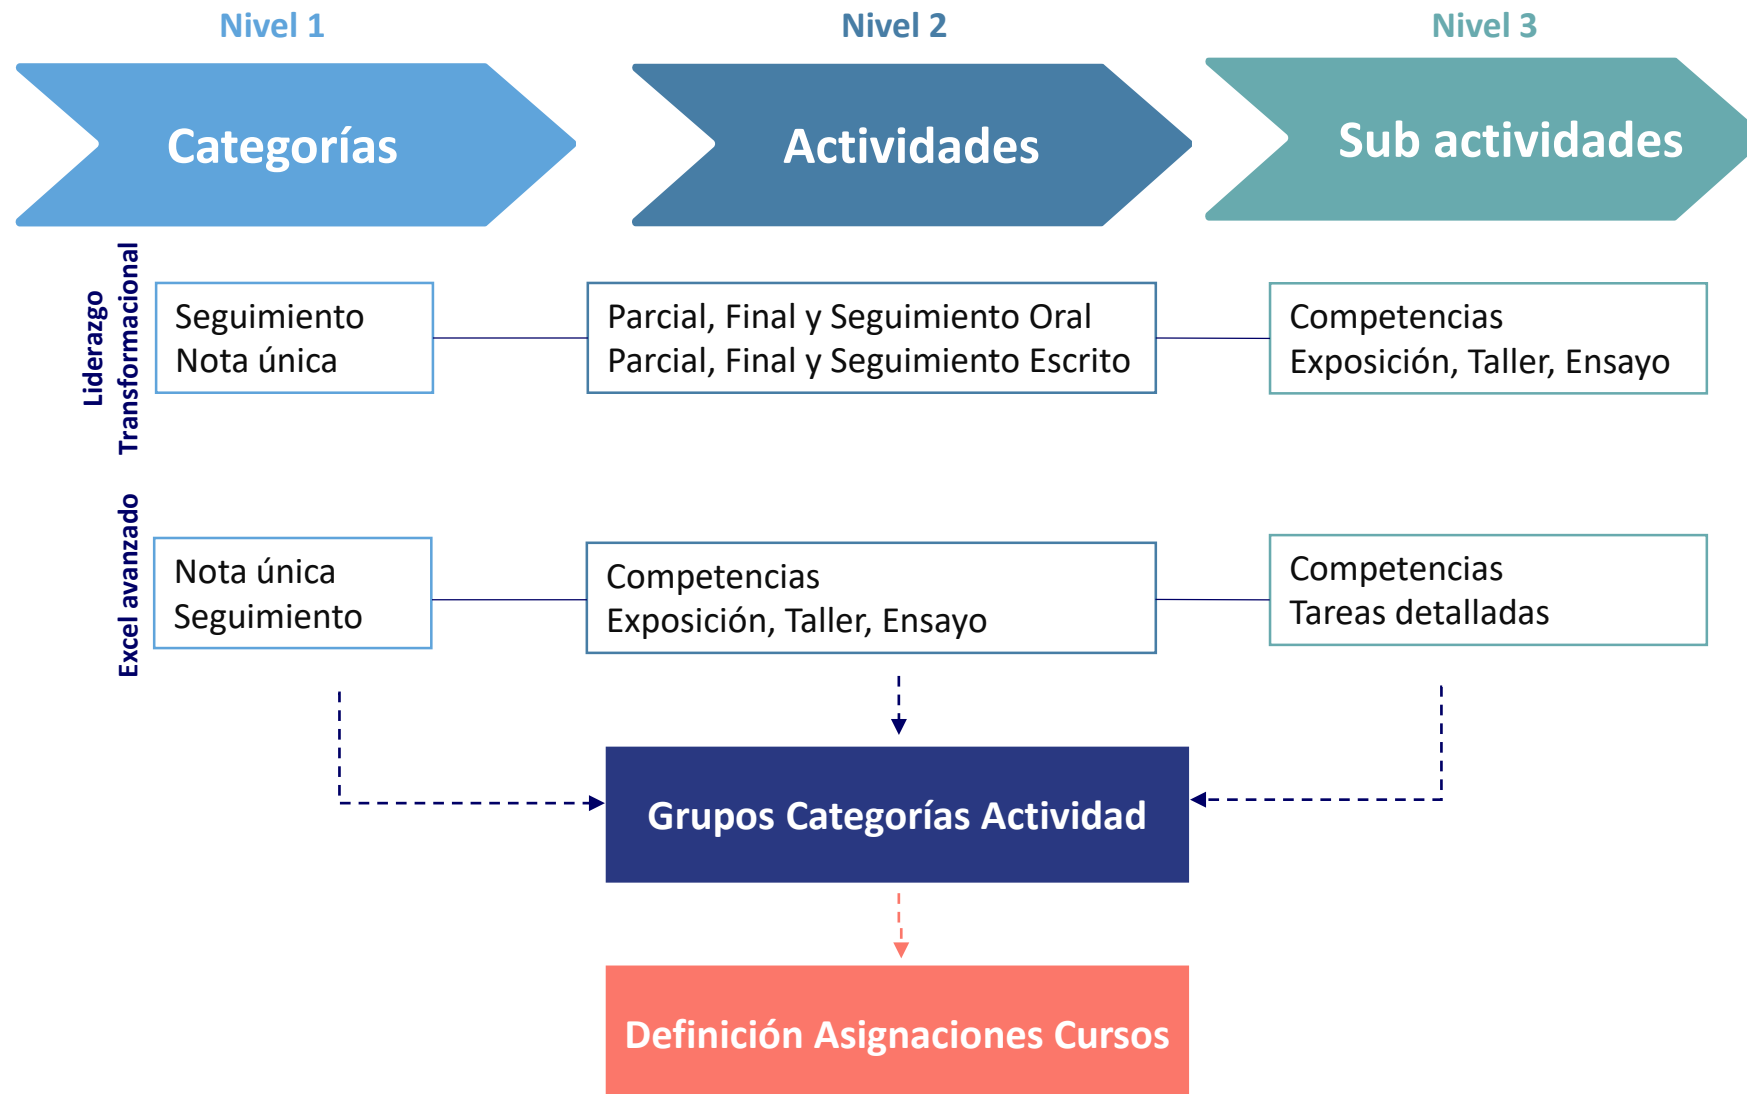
Nivel 1

Categorías

Nivel 2

Actividades

Nivel 3

Sub actividades

Liderazgo Transformacional

Seguimiento
Nota única

Parcial, Final y Seguimiento Oral
Parcial, Final y Seguimiento Escrito

Competencias
Exposición, Taller, Ensayo

Excel avanzado

Nota única
Seguimiento

Competencias
Exposición, Taller, Ensayo

Competencias
Tareas detalladas

Grupos Categorías Actividad

Definición Asignaciones Cursos